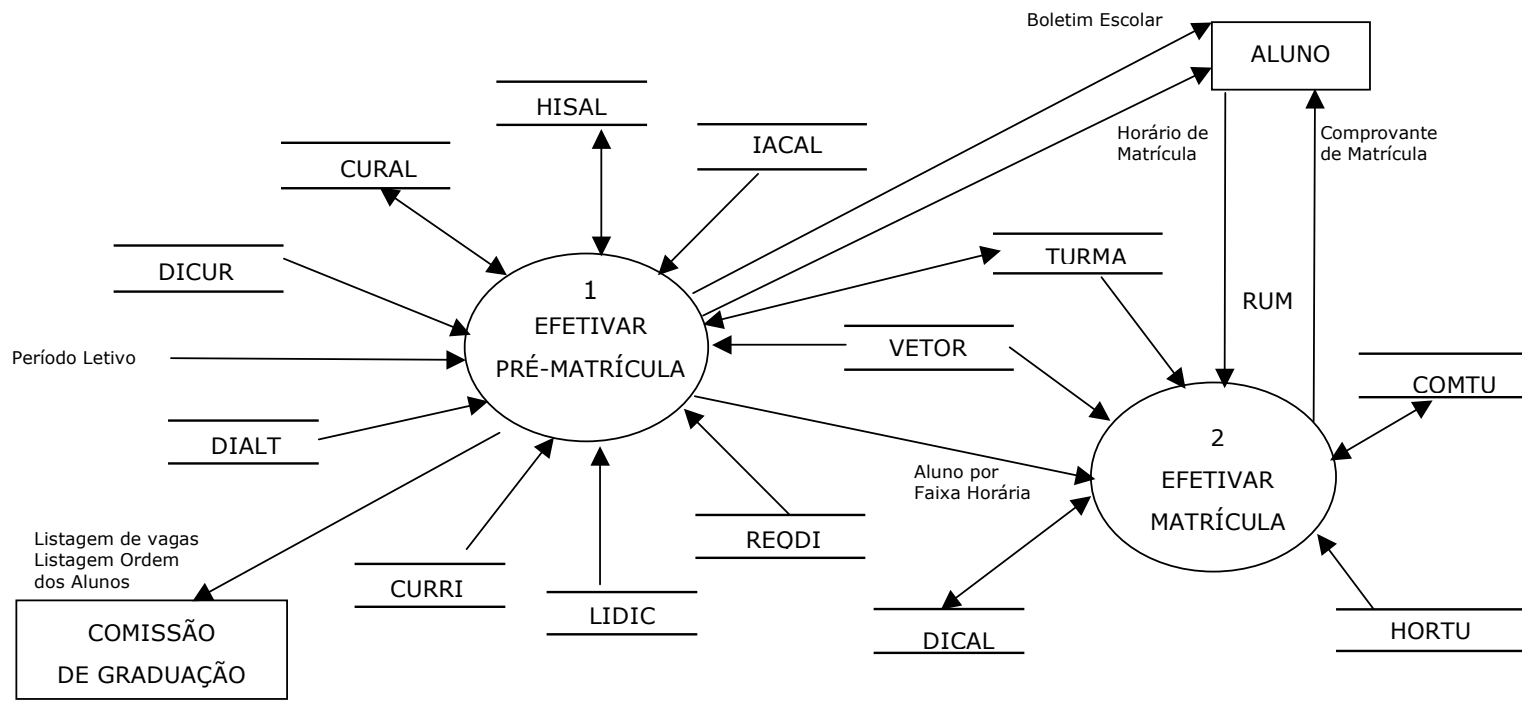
Boletim Escolar

ALUNO

HISAL

IACAL

CURAL

Horário de Matrícula

Comprovante de Matrícula

DICUR

TURMA

1
EFETIVAR
PRÉ-MATRÍCULA

RUM

Período Letivo

VETOR

COMTU

DIALT

2
EFETIVAR
MATRÍCULA

Aluno por Faixa Horária

Listagem de vagas
Listagem Ordem dos Alunos

REQDI

CURRI

LIDIC

COMISSÃO
DE GRADUAÇÃO

DICAL

HORTU